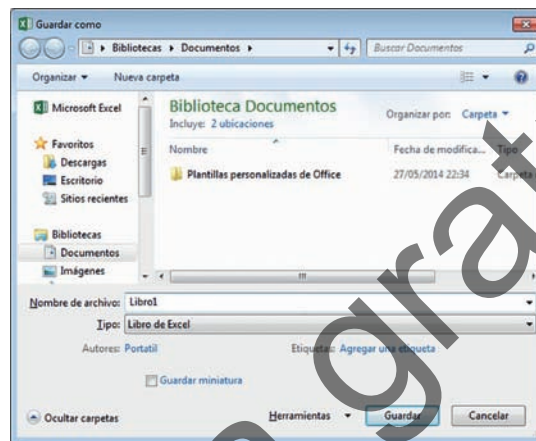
Guardar como

Bibliotecas ▸ Documentos ▸

Buscar Documentos

Organizar ▾ Nueva carpeta

Microsoft Excel

Favoritos
Descargas
Escritorio
Sitios recientes

Bibliotecas
Documentos
Imágenes

Biblioteca Documentos
Incluye: 2 ubicaciones

Organizar por: Carpeta ▾

| Nombre | Fecha de modifica... | Tipo |
|---|---|---|
| Plantillas personalizadas de Office | 27/05/2014 22:34 | Carpeta |

Nombre de archivo: Libro1

Tipo: Libro de Excel

Autores: Portatil

Etiquetas: Agregar una etiqueta

Guardar miniatura

Ocultar carpetas

Herramientas ▾ Guardar Cancelar

gratis